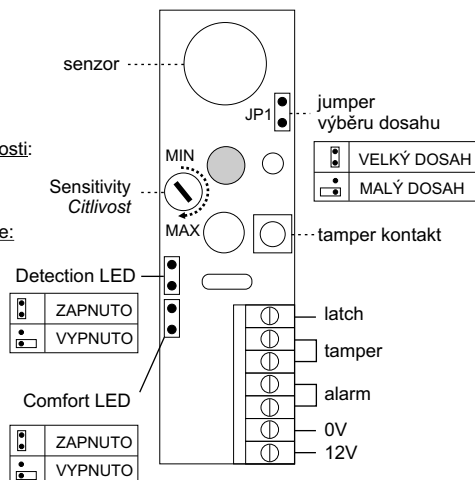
senzor

jumper výběru dosahu

JP1

| | VELKÝ DOSAH |
|---|---|
| | MALÝ DOSAH |

osti:

MIN

Sensitivity *Citlivost*

MAX

e:

tamper kontakt

Detection LED

| | ZAPNUTO |
|---|---|
| | VYPNUTO |

latch

tamper

alarm

Comfort LED

| | ZAPNUTO |
|---|---|
| | VYPNUTO |

0V

12V